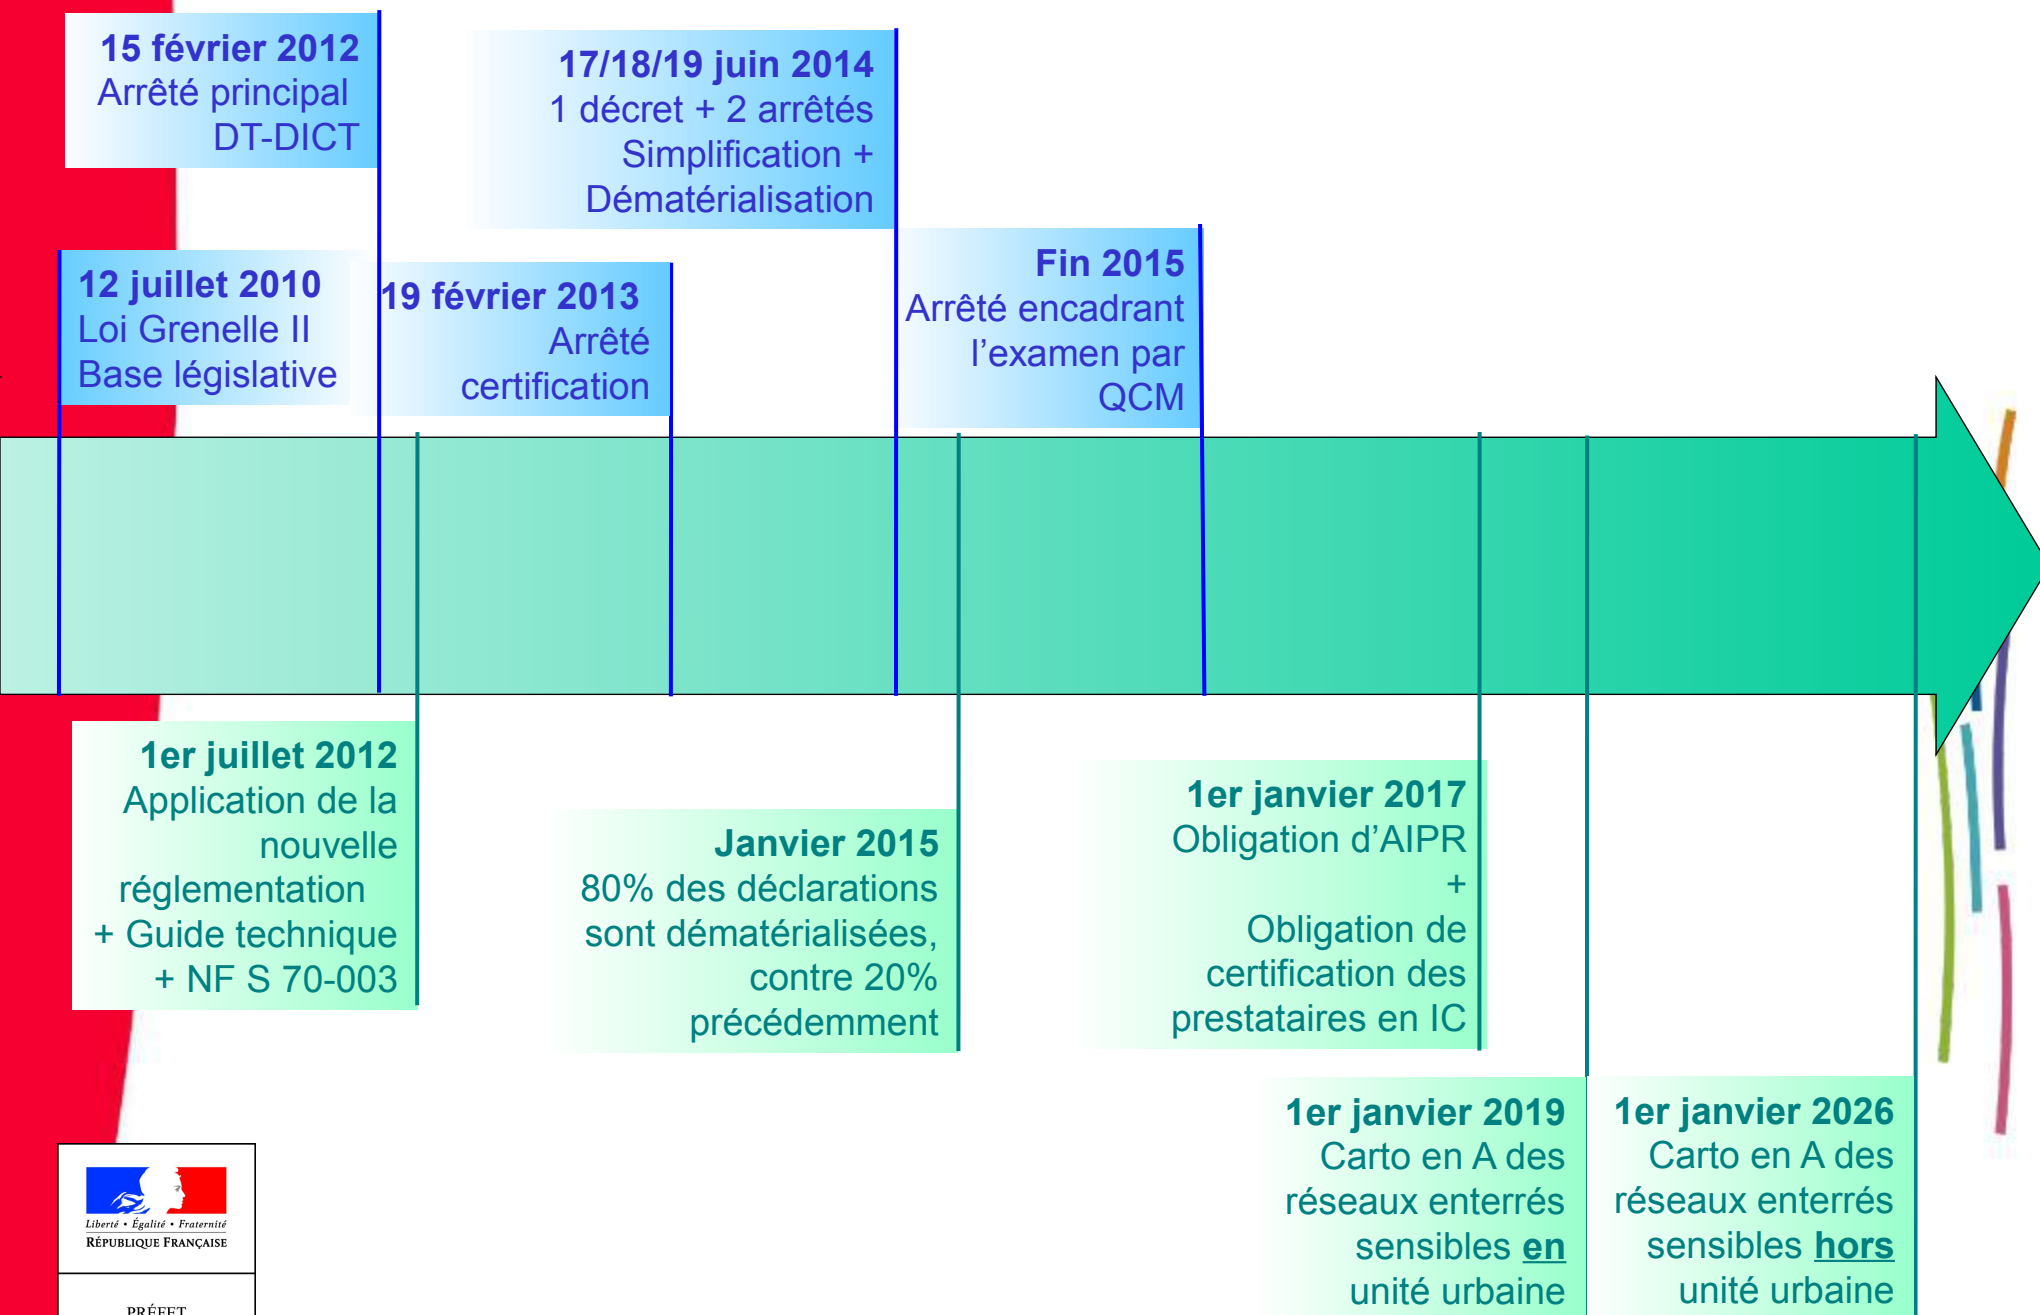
15 février 2012
Arrêté principal
DT-DICT

17/18/19 juin 2014
1 décret + 2 arrêtés
Simplification +
Dématérialisation

12 juillet 2010
Loi Grenelle II
Base législative

19 février 2013
Arrêté
certification

Fin 2015
Arrêté encadrant
l'examen par
QCM

1er juillet 2012
Application de la nouvelle réglementation
+ Guide technique
+ NF S 70-003

Janvier 2015
80% des déclarations sont dématérialisées, contre 20% précédemment

1er janvier 2017
Obligation d'AIPR
+
Obligation de certification des prestataires en IC

1er janvier 2019
Carto en A des réseaux enterrés sensibles **en** unité urbaine

1er janvier 2026
Carto en A des réseaux enterrés sensibles **hors** unité urbaine

Liberté • Égalité • Fraternité
RÉPUBLIQUE FRANÇAISE

PRÉFET